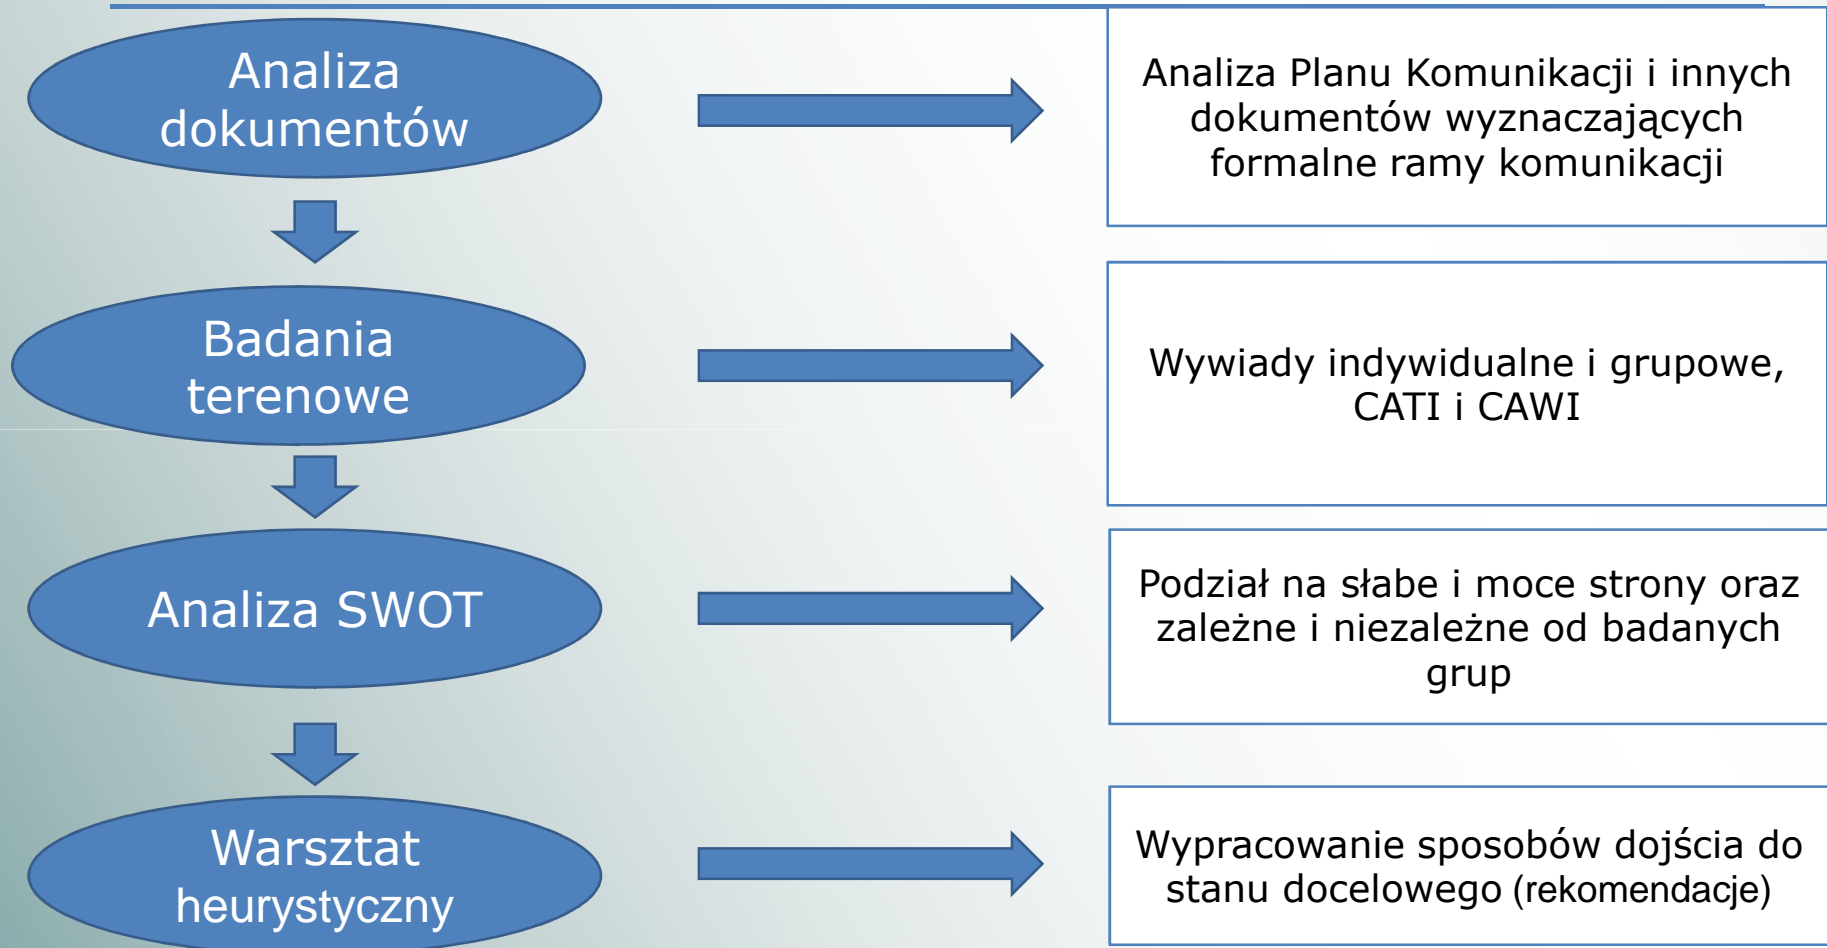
Analiza dokumentów

Analiza Planu Komunikacji i innych dokumentów wyznaczających formalne ramy komunikacji

Badania terenowe

Wywiady indywidualne i grupowe, CATI i CAWI

Analiza SWOT

Podział na słabe i moce strony oraz zależne i niezależne od badanych grup

Warsztat heurystyczny

Wypracowanie sposobów dojścia do stanu docelowego (rekomendacje)